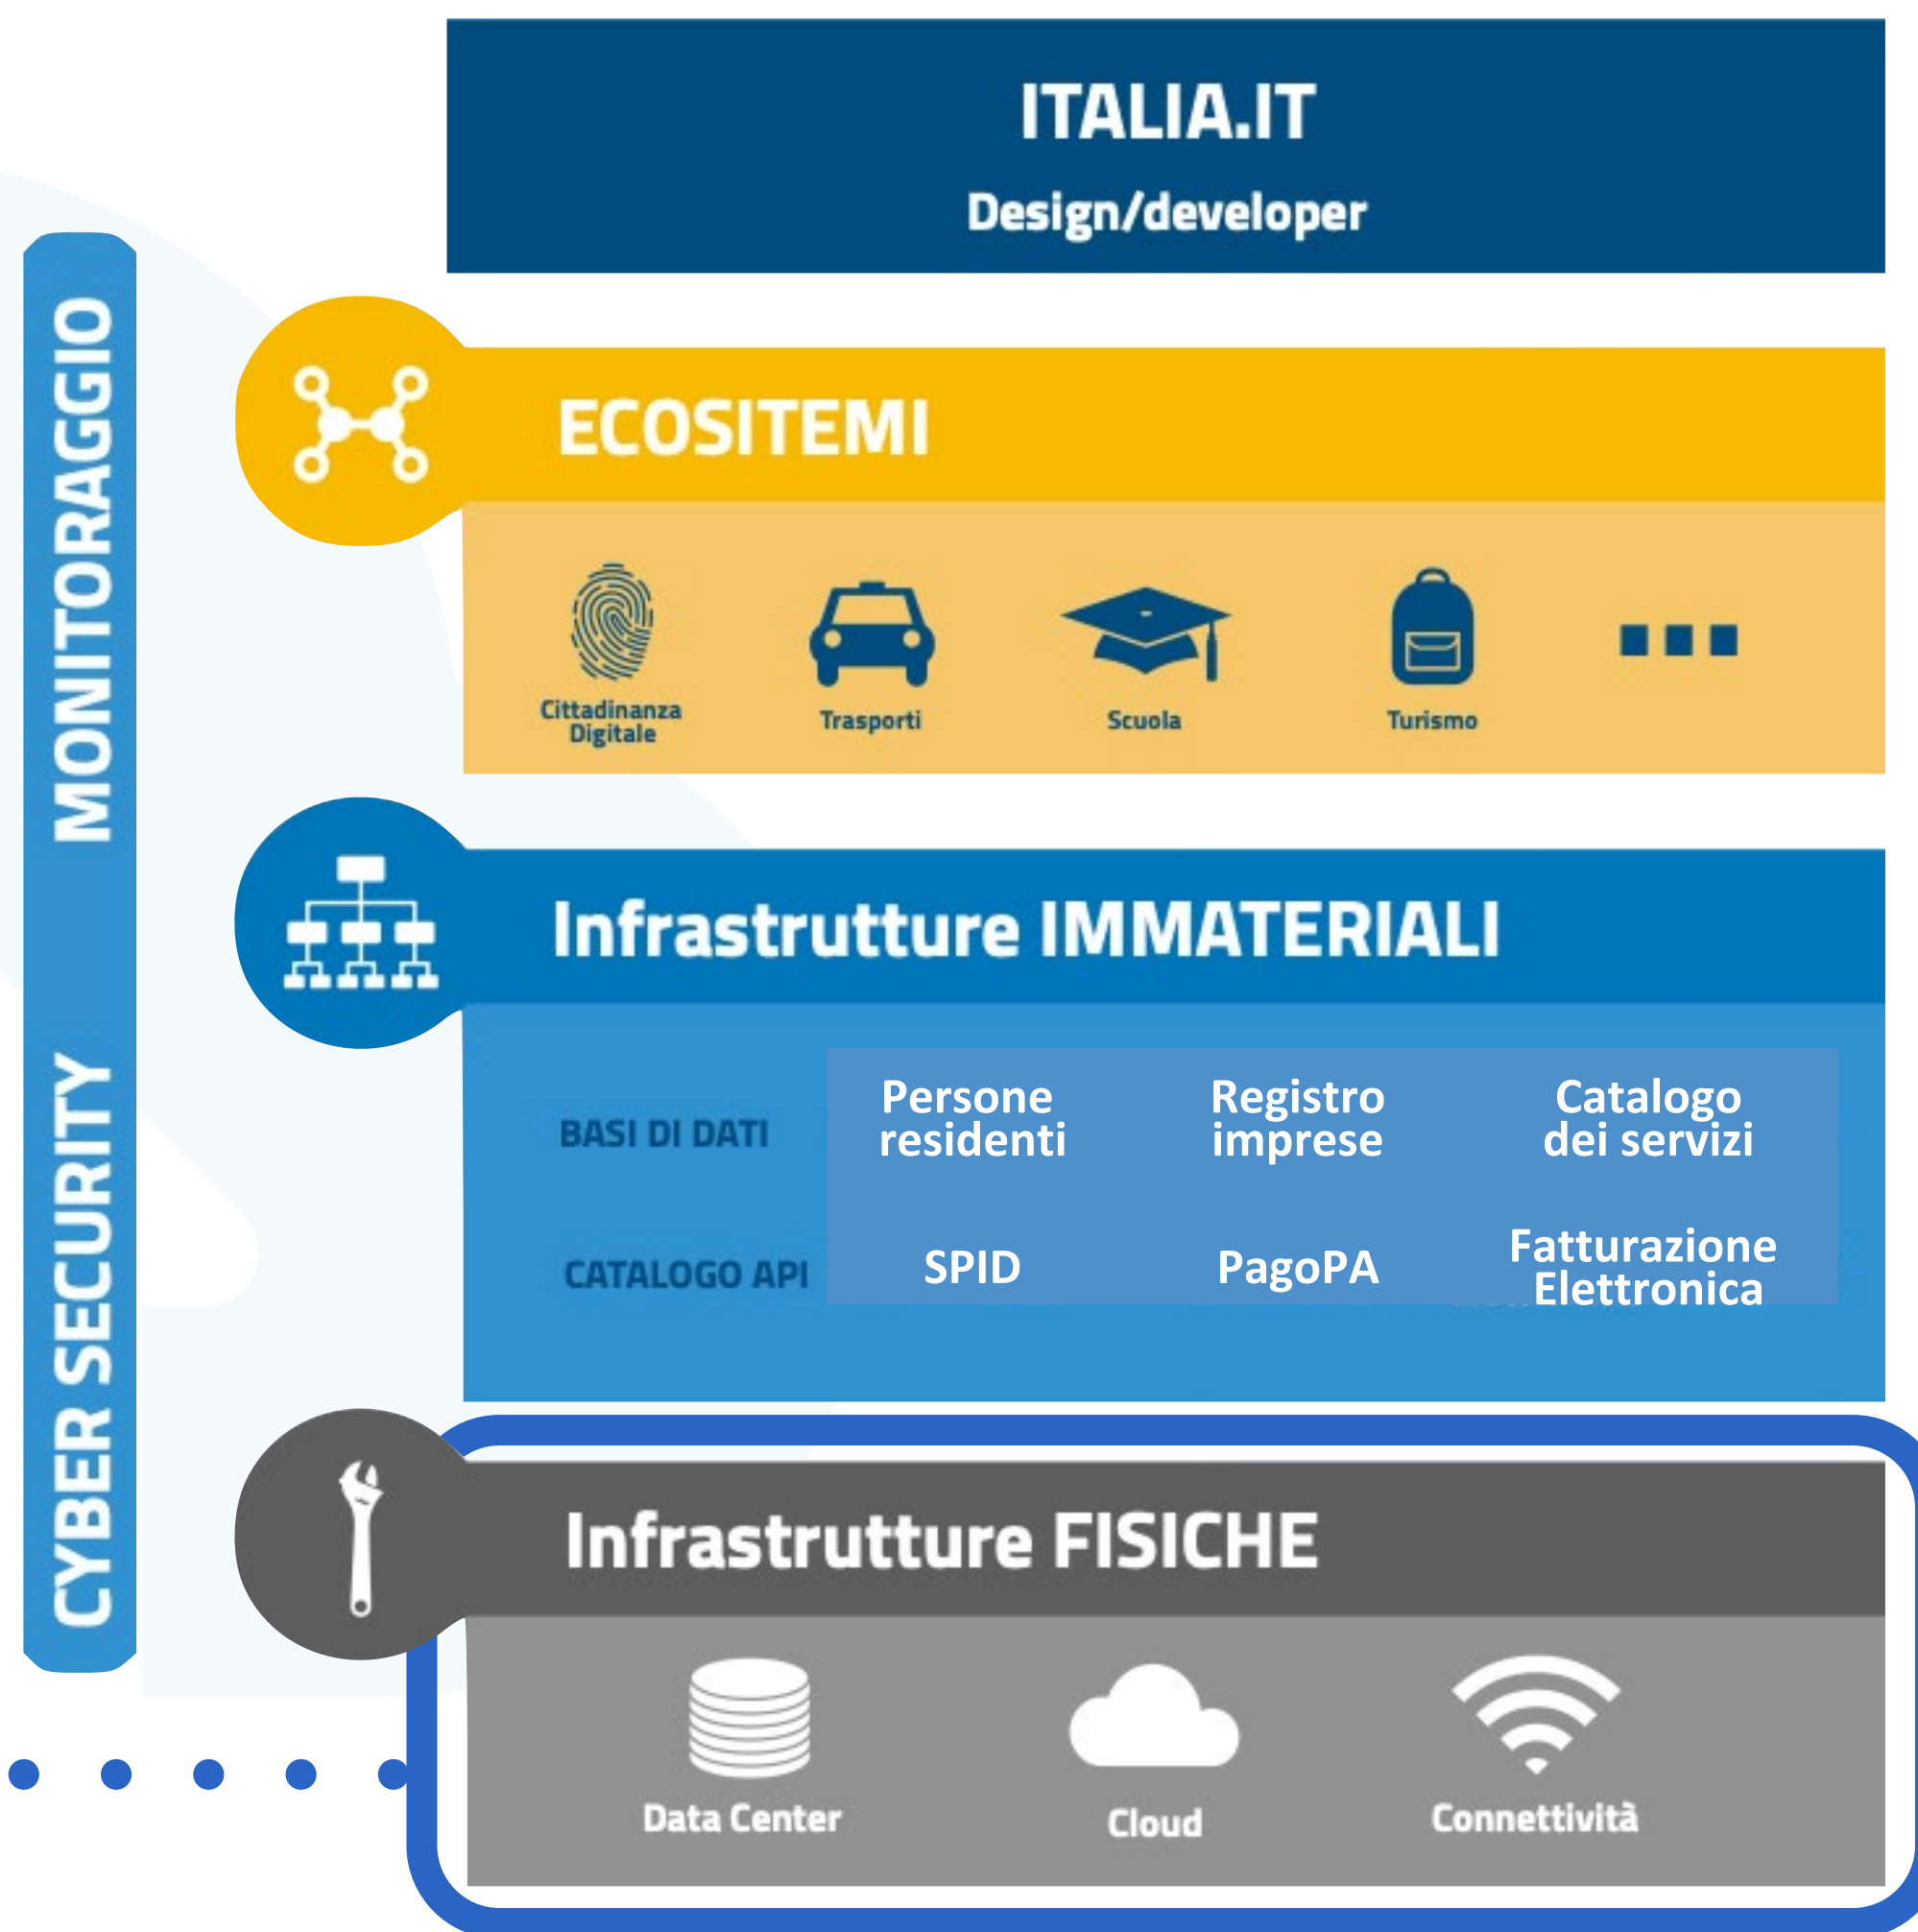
ITALIA.IT
Design/developer

CYBER SECURITY MONITORAGGIO

ECOSITEMI

Cittadinanza Digitale
Trasporti
Scuola
Turismo
...

Infrastrutture IMMATERIALI

| | | | |
|---|---|---|---|
| BASI DI DATI | Persone residenti | Registro imprese | Catalogo dei servizi |
| CATALOGO API | SPID | PagoPA | Fatturazione Elettronica |

Infrastrutture FISICHE

Data Center
Cloud
Connettività